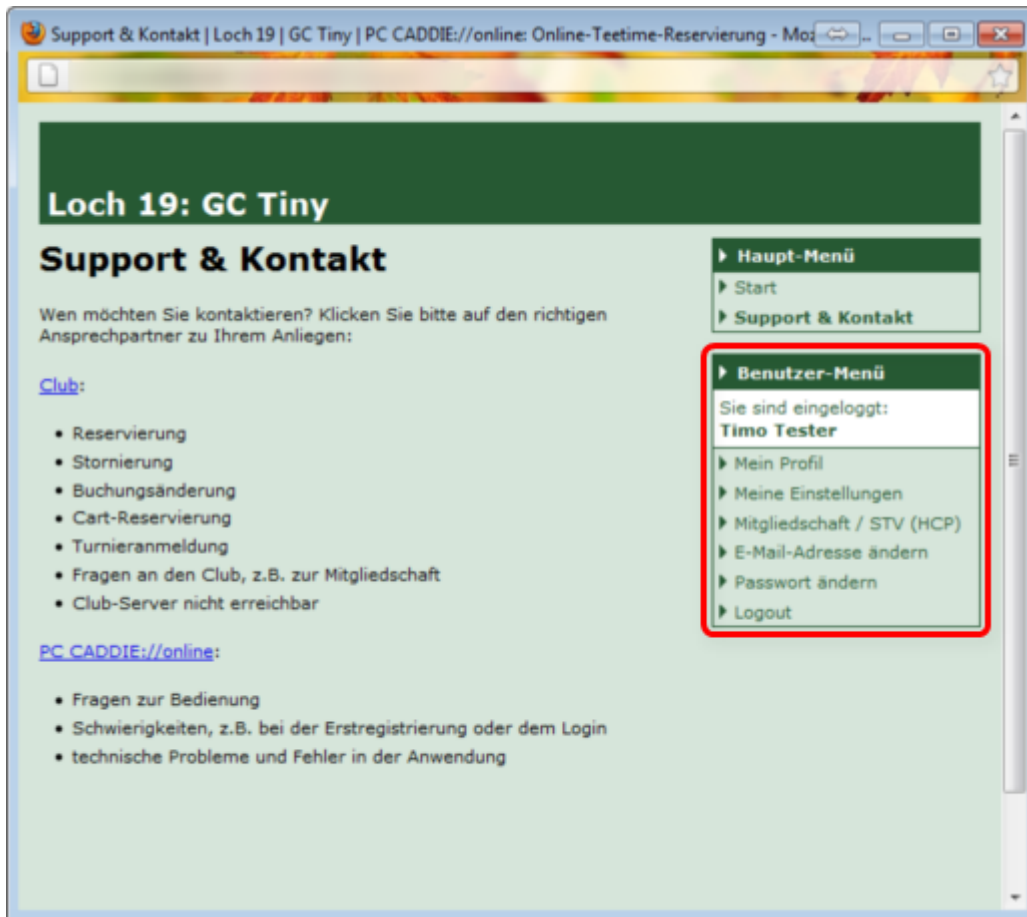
Support & Kontakt | Loch 19 | GC Tiny | PC CADDIE://online: Online-Teetime-Reservierung - Mo

Loch 19: GC Tiny

Support & Kontakt

Wen möchten Sie kontaktieren? Klicken Sie bitte auf den richtigen Ansprechpartner zu Ihrem Anliegen:

Club:

- Reservierung
- Stornierung
- Buchungsänderung
- Cart-Reservierung
- Turnieranmeldung
- Fragen an den Club, z.B. zur Mitgliedschaft
- Club-Server nicht erreichbar

PC CADDIE://online:

- Fragen zur Bedienung
- Schwierigkeiten, z.B. bei der Erstregistrierung oder dem Login
- technische Probleme und Fehler in der Anwendung

Haupt-Menü
Start
Support & Kontakt

Benutzer-Menü
Sie sind eingeloggt:
Timo Tester
Mein Profil
Meine Einstellungen
Mitgliedschaft / STV (HCP)
E-Mail-Adresse ändern
Passwort ändern
Logout